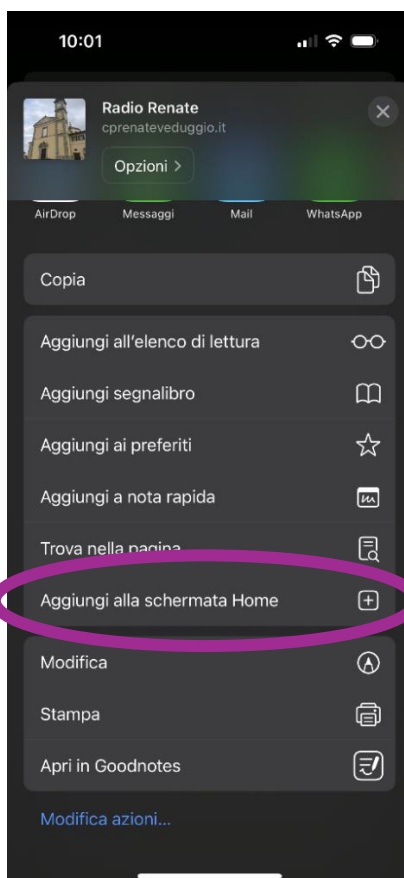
10:01

Radio Renate
cprenateveduggio.it

Opzioni >

AirDrop
Messaggi
Mail
WhatsApp

Copia

Aggiungi all'elenco di lettura

Aggiungi segnalibro

Aggiungi ai preferiti

Aggiungi a nota rapida

Trova nella pagina

Aggiungi alla schermata Home

Modifica

Stampa

Apri in Goodnotes

Modifica azioni...